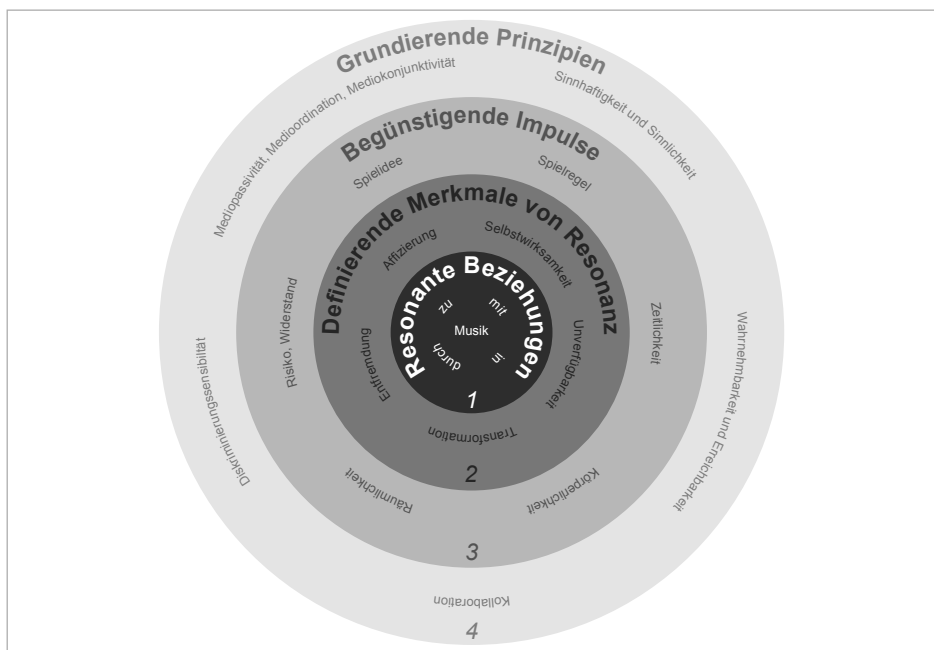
Grundierende Prinzipien
Mediopassivität, Mediocoordination, Mediokonjunktivität
Sinnhaftigkeit und Sinnlichkeit
Diskriminierungssensibilität
Wahrnehmbarkeit und Erreichbarkeit
Kollaboration
4

Begünstigende Impulse
Spielidee
Spielregel
Risiko, Widerstand
Zeitlichkeit
Räumlichkeit
Körperlichkeit
3

Definierende Merkmale von Resonanz
Affizierung
Selbstwirksamkeit
Entfremdung
Unverfügbarkeit
Transformation
2

Resonante Beziehungen
zu
mit
Musik
durch
in
1